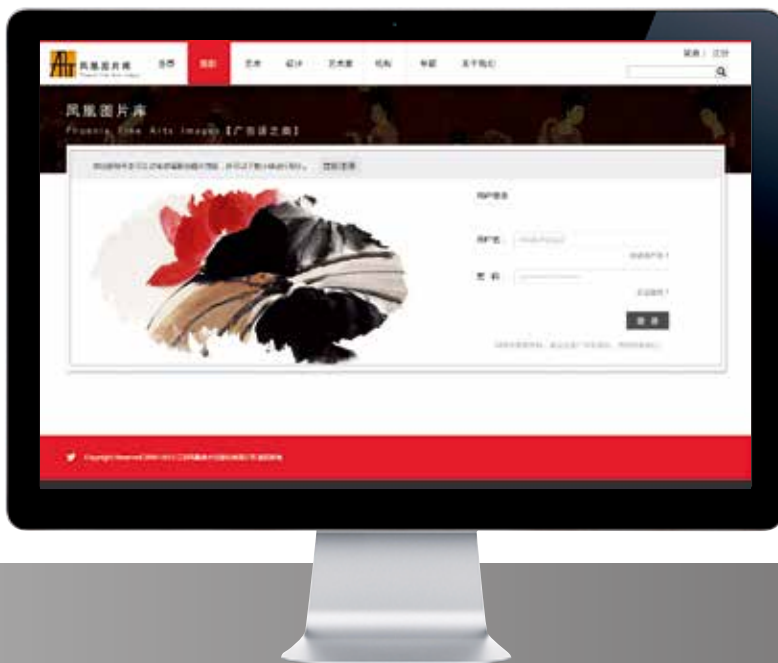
凤凰图片库
Phoenix Fine Arts Images

首页 摄影 艺术 设计 艺术家 机构 专题 关于我们

登录 | 注册

凤凰图片库
Phoenix Fine Arts Images【广告语之类】

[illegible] 立即注册

用户登录

用户名：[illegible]
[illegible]

密 码：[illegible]
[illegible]

登 录

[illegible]

Copyright Reserved 2009-2013 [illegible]